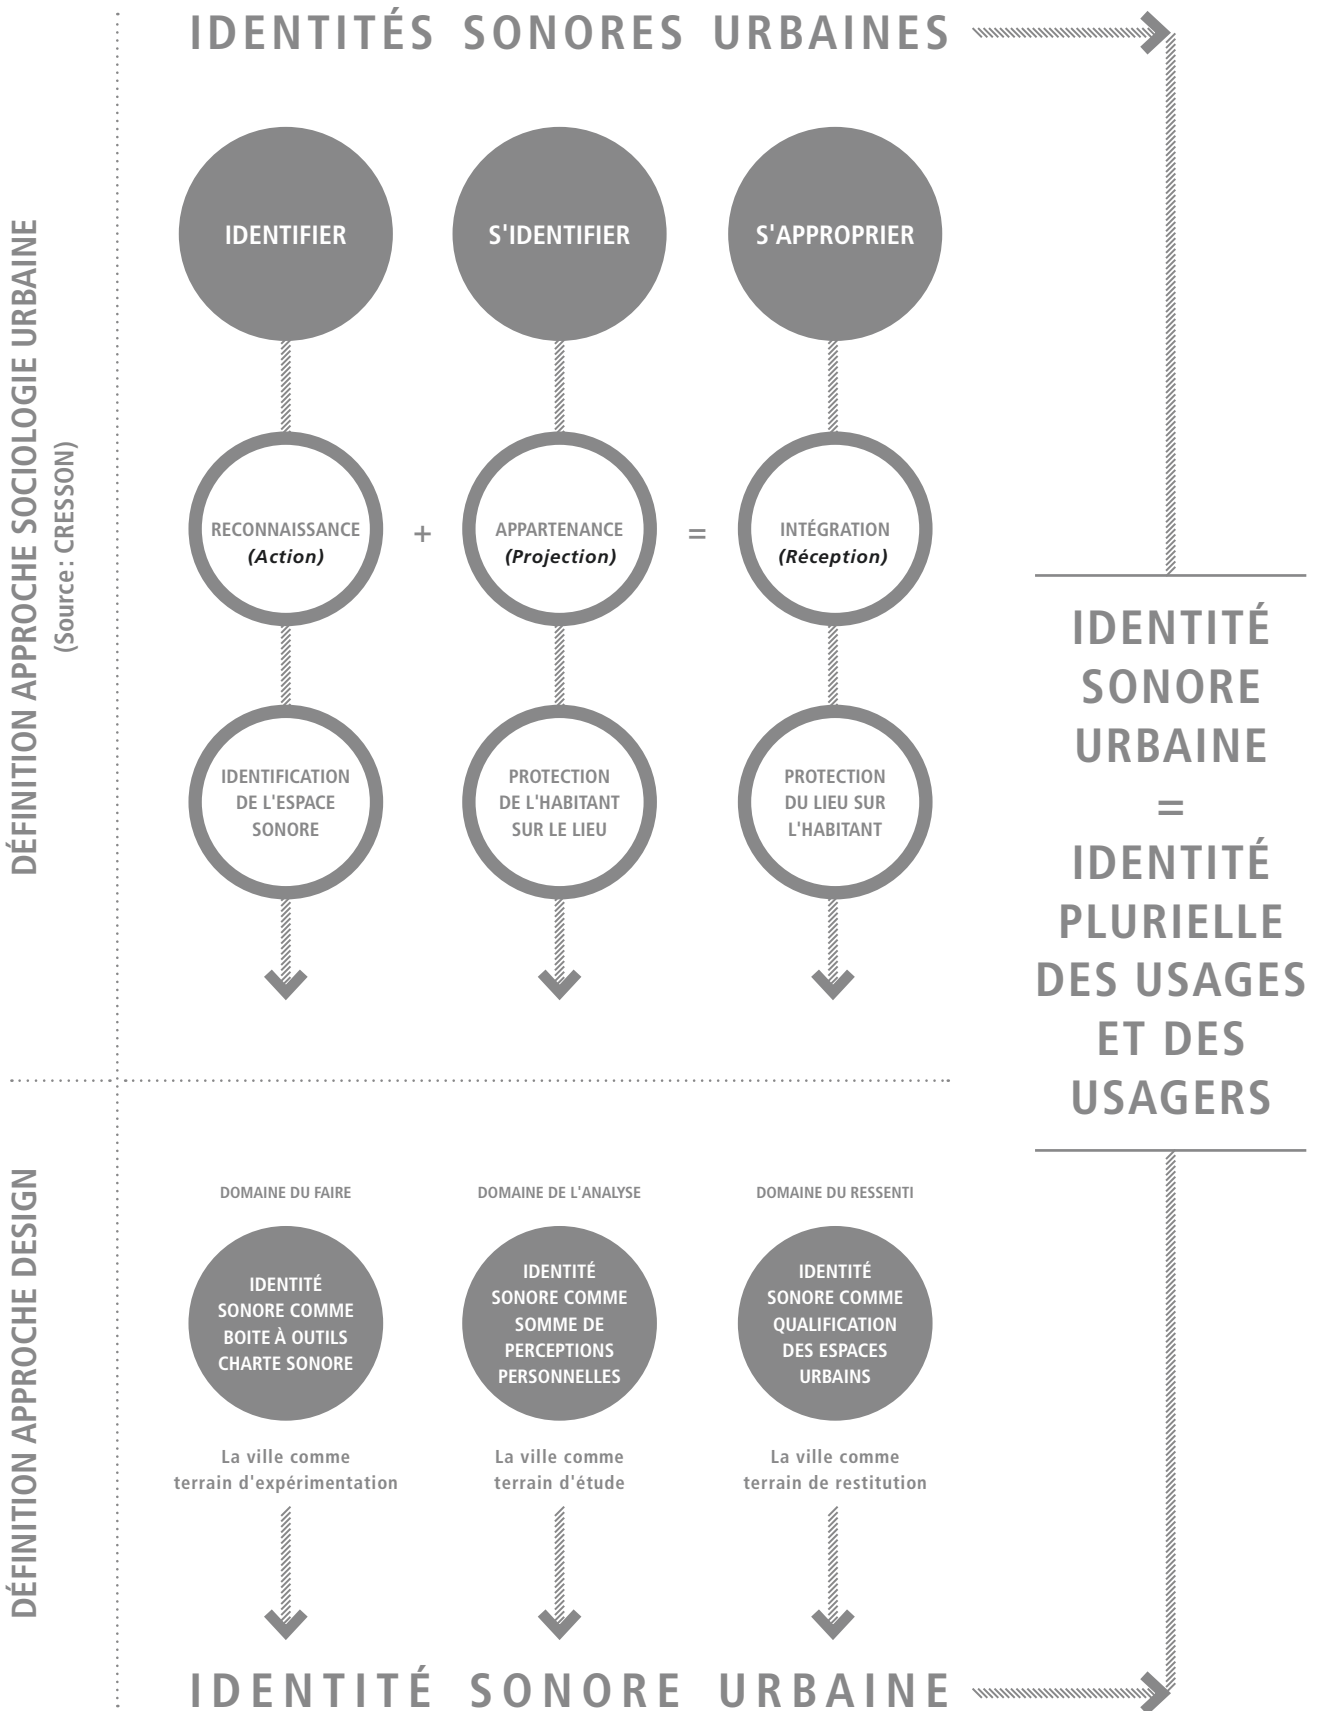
IDENTITÉS SONORES URBAINES

DÉFINITION APPROCHE SOCIOLOGIE URBAINE
(Source: CRESSON)

IDENTIFIER

S'IDENTIFIER

S'APPROPRIER

RECONNAISSANCE
*(Action)*

+

APPARTENANCE
*(Projection)*

=

INTÉGRATION
*(Réception)*

IDENTIFICATION DE L'ESPACE SONORE

PROTECTION DE L'HABITANT SUR LE LIEU

PROTECTION DU LIEU SUR L'HABITANT

IDENTITÉ SONORE URBAINE
=
IDENTITÉ PLURIELLE DES USAGES ET DES USAGERS

DÉFINITION APPROCHE DESIGN

DOMAINE DU FAIRE

DOMAINE DE L'ANALYSE

DOMAINE DU RESSENTI

IDENTITÉ SONORE COMME BOITE À OUTILS CHARTE SONORE

IDENTITÉ SONORE COMME SOMME DE PERCEPTIONS PERSONNELLES

IDENTITÉ SONORE COMME QUALIFICATION DES ESPACES URBAINS

La ville comme terrain d'expérimentation

La ville comme terrain d'étude

La ville comme terrain de restitution

IDENTITÉ SONORE URBAINE